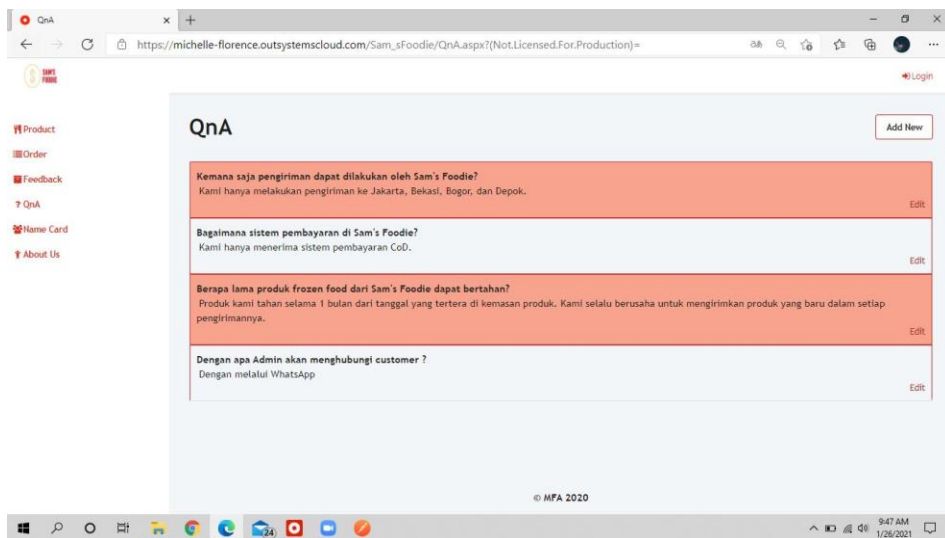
QnA × +

https://michelle-florence.outsystemscloud.com/Sam_sFoodie/QnA.aspx?(Not.Licensed.For.Production)=

SAM'S FOODIE

Login

Product
Order
Feedback
QnA
Name Card
About Us

QnA

Add New

Kemana saja pengiriman dapat dilakukan oleh Sam's Foodie?
Kami hanya melakukan pengiriman ke Jakarta, Bekasi, Bogor, dan Depok.
Edit

Bagaimana sistem pembayaran di Sam's Foodie?
Kami hanya menerima sistem pembayaran CoD.
Edit

Berapa lama produk frozen food dari Sam's Foodie dapat bertahan?
Produk kami tahan selama 1 bulan dari tanggal yang tertera di kemasan produk. Kami selalu berusaha untuk mengirimkan produk yang baru dalam setiap pengirimannya.
Edit

Dengan apa Admin akan menghubungi customer ?
Dengan melalui WhatsApp
Edit

© MFA 2020

24

9:47 AM
1/26/2021